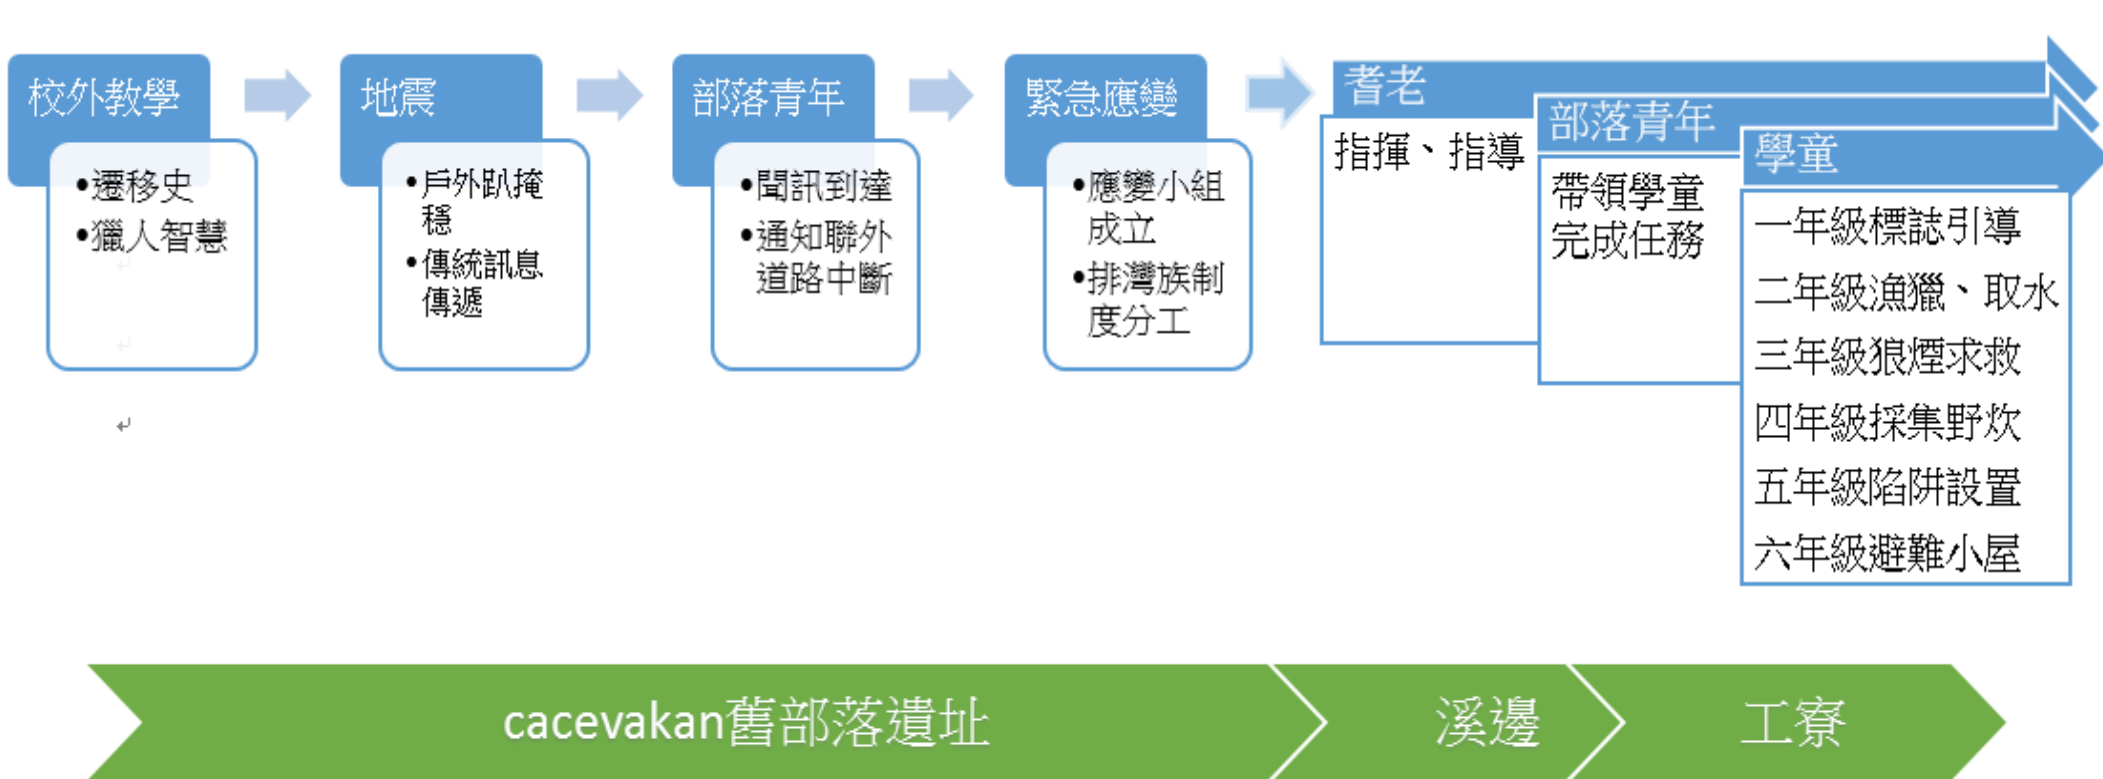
校外教學

•遷移史
•獵人智慧

地震

•戶外趴掩穩
•傳統訊息傳遞

部落青年

•聞訊到達
•通知聯外道路中斷

緊急應變

•應變小組成立
•排灣族制度分工

耆老

指揮、指導

部落青年

帶領學童完成任務

學童

一年級標誌引導
二年級漁獵、取水
三年級狼煙求救
四年級採集野炊
五年級陷阱設置
六年級避難小屋

cacevakan舊部落遺址

溪邊

工寮